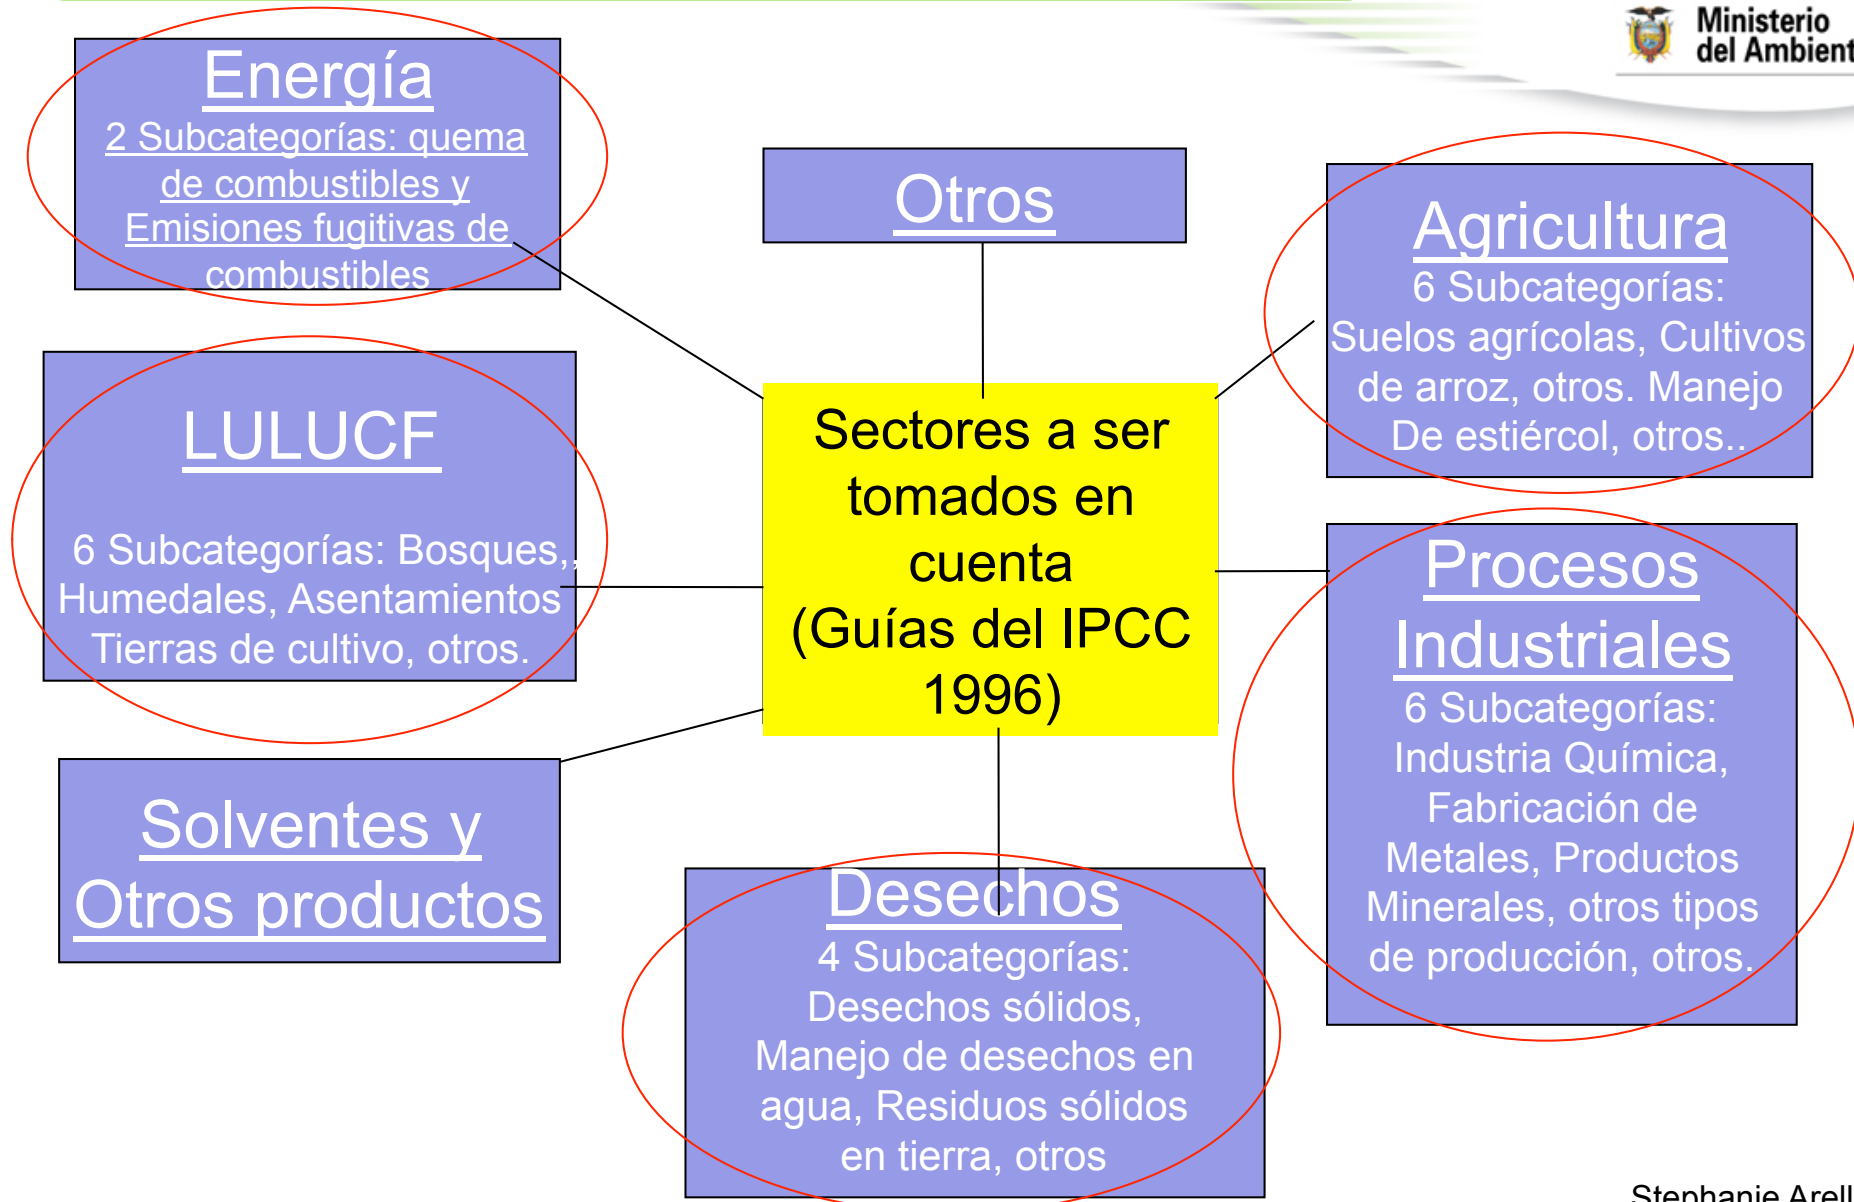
Ministerio del Ambient

Energía
2 Subcategorías: quema de combustibles y Emisiones fugitivas de combustibles

Otros

Agricultura
6 Subcategorías: Suelos agrícolas, Cultivos de arroz, otros. Manejo De estiércol, otros..

LULUCF

6 Subcategorías: Bosques,, Humedales, Asentamientos Tierras de cultivo, otros.

Sectores a ser tomados en cuenta (Guías del IPCC 1996)

Procesos Industriales
6 Subcategorías: Industria Química, Fabricación de Metales, Productos Minerales, otros tipos de producción, otros.

Solventes y Otros productos

Desechos
4 Subcategorías: Desechos sólidos, Manejo de desechos en agua, Residuos sólidos en tierra, otros

Stephanie Arell